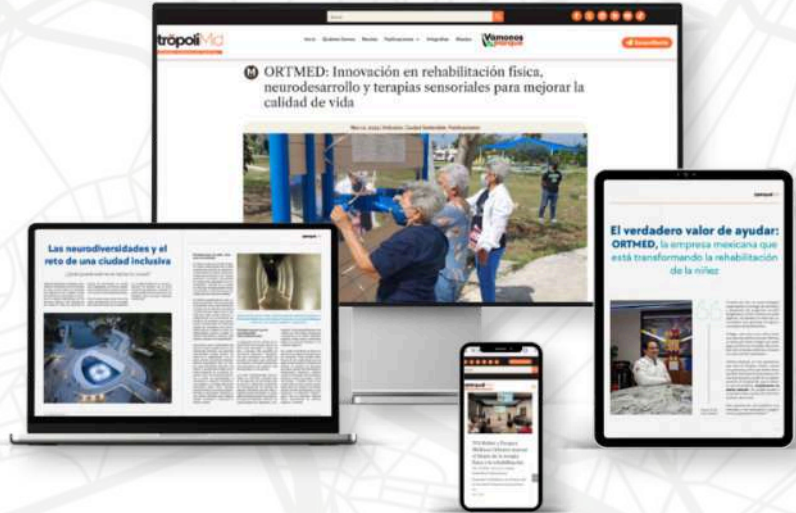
trópoliMid

Inicio Quiénes Somos Revista Publicaciones Infografías Eventos

Vámonos al parque

Suscríbete

M ORTMED: Innovación en rehabilitación física, neurodesarrollo y terapias sensoriales para mejorar la calidad de vida

Las neurodiversidades y el reto de una ciudad inclusiva

El verdadero valor de ayudar: ORTMED, la empresa mexicana que está transformando la rehabilitación de la niñez